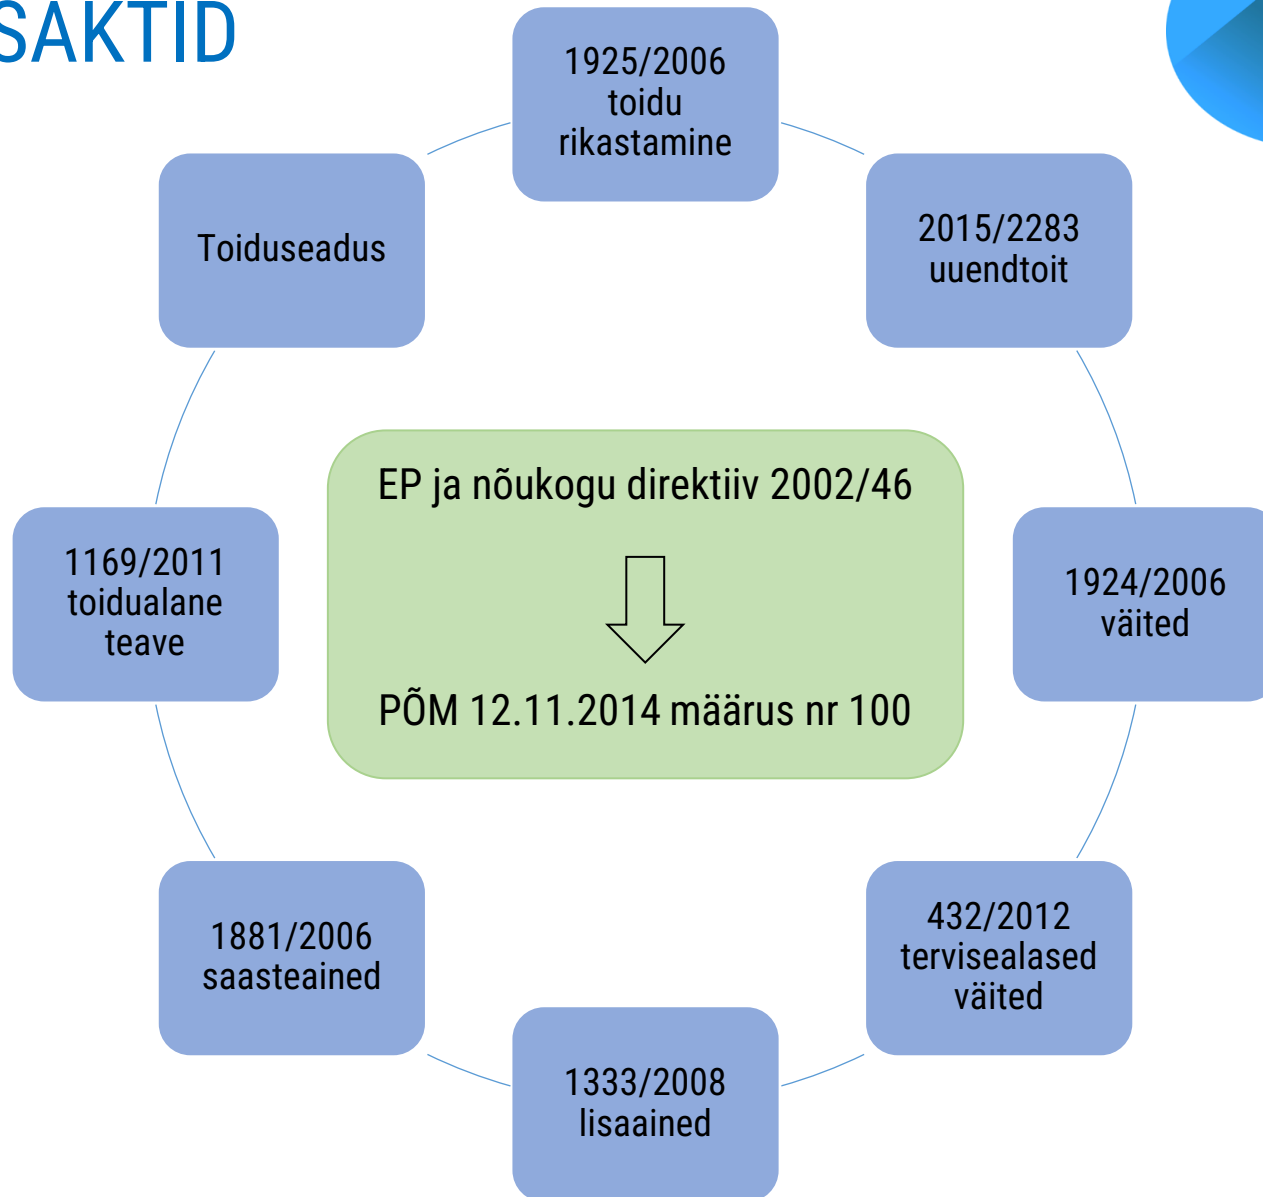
SAKTID

1925/2006 toidu rikastamine

2015/2283 uuendtoit

1924/2006 väited

432/2012 tervisealased väited

1333/2008 lisaained

1881/2006 saasteained

1169/2011 toidualane teave

Toiduseadus

EP ja nõukogu direktiiv 2002/46

PÕM 12.11.2014 määrus nr 100